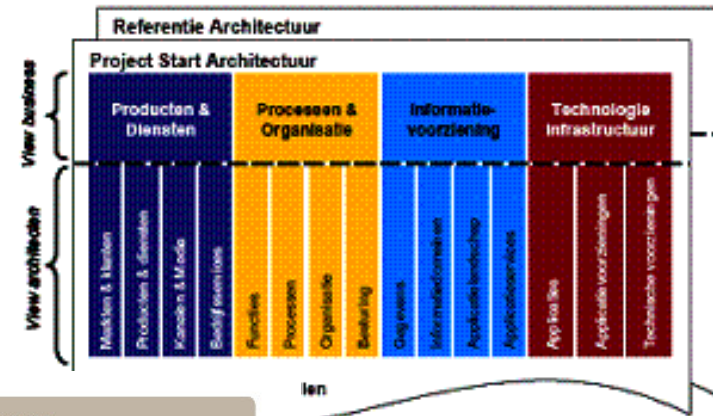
Referentie Architectuur

Project Start Architectuur

View business

View architectuur

Producten & Diensten

Processen & Organisatie

Informatievoorziening

Technologie Infrastructuur

Markten & klanten

Producten & diensten

Kanalen & Media

Bedrijfsservices

Functies

Processen

Organisatie

Besturing

Gegevens

Informatiediensten

Applicatielandschap

Applicatieservices

Applicaties

Applicatie voorzieningen

Technische voorzieningen

len